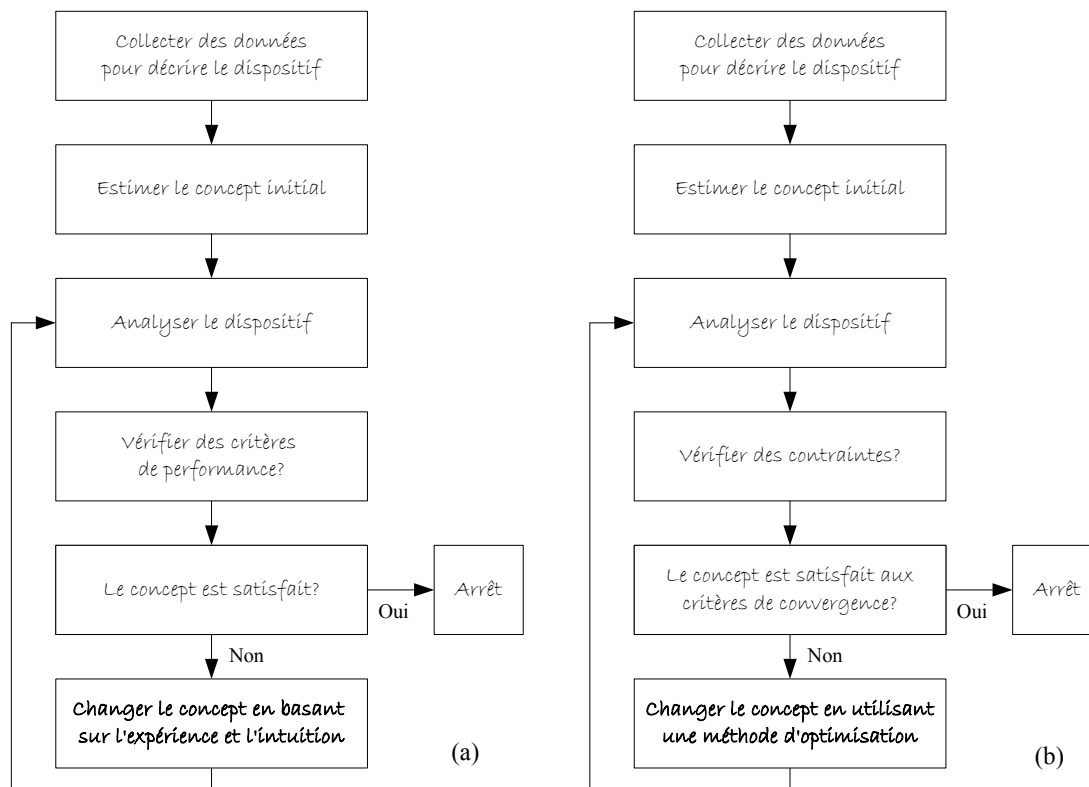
Collecter des données pour décrire le dispositif

Estimer le concept initial

Analyser le dispositif

Vérifier des critères de performance?

Le concept est satisfait?

Oui

Arrêt

Non

Changer le concept en basant sur l'expérience et l'intuition

(a)

Collecter des données pour décrire le dispositif

Estimer le concept initial

Analyser le dispositif

Vérifier des contraintes?

Le concept est satisfait aux critères de convergence?

Oui

Arrêt

Non

Changer le concept en utilisant une méthode d'optimisation

(b)